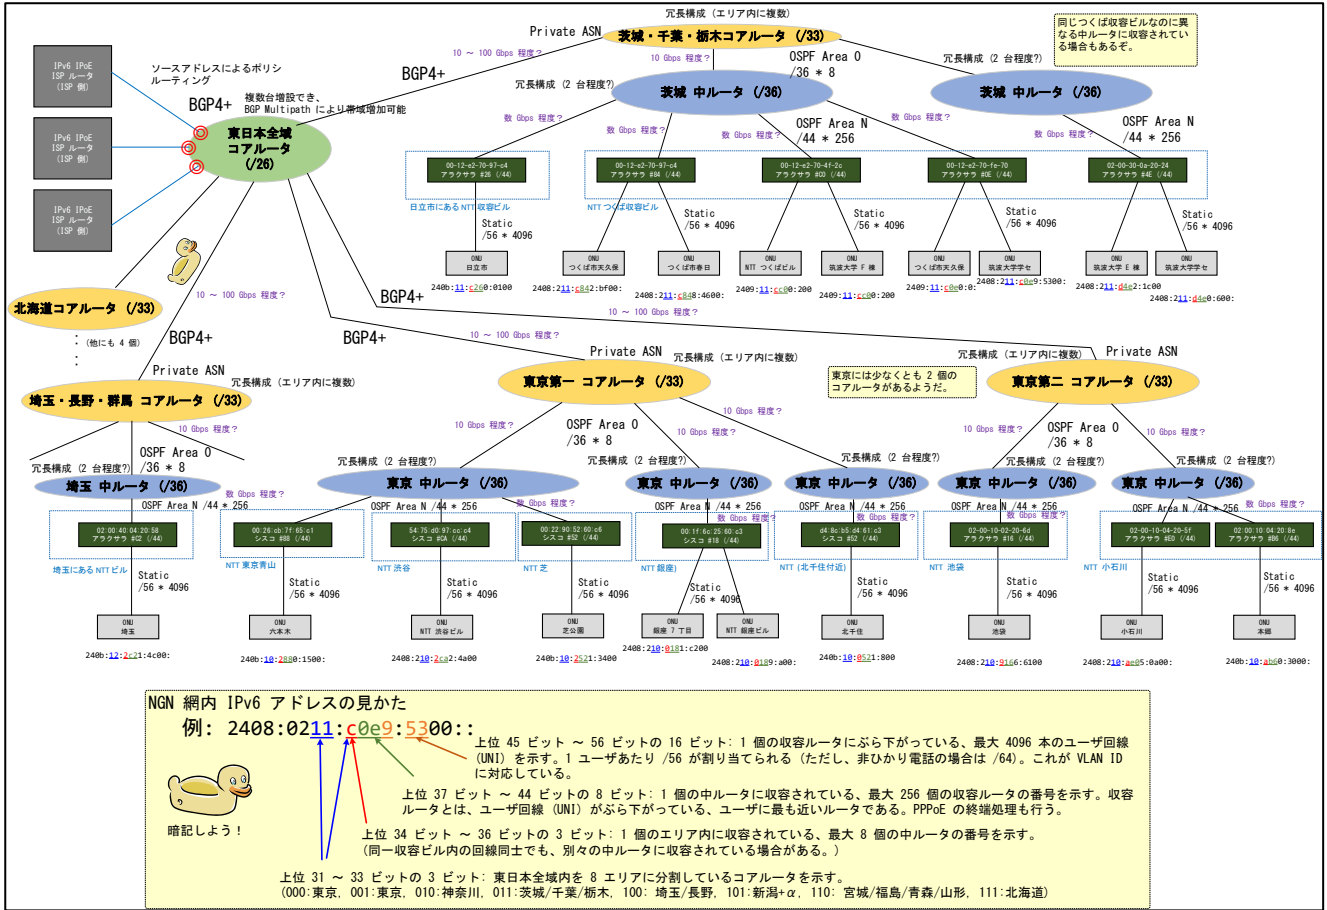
冗長構成（エリア内に複数）

Private ASN

茨城・千葉・栃木コアルータ (/33)

同じつくば収容ビルなのに異なる中ルータに収容されている場合もあるぞ。

10 ～ 100 Gbps 程度？

10 Gbps 程度？

OSPF Area 0
/36 * 8

冗長構成（2 台程度?）

IPv6 IPoE
ISP ルータ
(ISP 側)

ソースアドレスによるポリシルーティング

BGP4+

冗長構成（2 台程度?）

BGP4+

複数台増設でき、
BGP Multipath により帯域増加可能

茨城 中ルータ (/36)

茨城 中ルータ (/36)

IPv6 IPoE
ISP ルータ
(ISP 側)

東日本全域
コアルータ
(/26)

数 Gbps 程度？

数 Gbps 程度？

OSPF Area N
/44 * 256

数 Gbps 程度？

数 Gbps 程度？

数 Gbps 程度？

OSPF Area N
/44 * 256

IPv6 IPoE
ISP ルータ
(ISP 側)

00-12-e2-70-97-c4
アラクサラ #26 (/44)

00-12-e2-70-97-c4
アラクサラ #84 (/44)

00-12-e2-70-4f-2c
アラクサラ #C0 (/44)

00-12-e2-70-fe-70
アラクサラ #0E (/44)

02-00-30-0a-20-24
アラクサラ #4E (/44)

日立市にある NTT 収容ビル

NTT つくば収容ビル

Static
/56 * 4096

Static
/56 * 4096

Static
/56 * 4096

Static
/56 * 4096

Static
/56 * 4096

ONU
日立市

ONU
つくば市天久保

ONU
つくば市春日

ONU
NTT つくばビル

ONU
筑波大学 F 棟

ONU
つくば市天久保

ONU
筑波大学セ

ONU
筑波大学 E 棟

ONU
筑波大学セ

240b:11:c260:0100

2408:211:c842:bf00:

2408:211:c848:4600:

2409:11:cc00:200

2409:11:cc00:200

2409:11:c0e0:0:

2408:211:c0e9:5300:

2408:211:d4e2:1c00

2408:211:d4e0:600:

10 ～ 100 Gbps 程度？

北海道コアルータ (/33)

BGP4+

BGP4+

(他にも 4 個)

BGP4+

10 ～ 100 Gbps 程度？

10 ～ 100 Gbps 程度？

Private ASN

冗長構成（エリア内に複数）

冗長構成（エリア内に複数）

Private ASN

Private ASN

冗長構成（エリア内に複数）

東京には少なくとも 2 個のコアルータがあるようだ。

埼玉・長野・群馬 コアルータ (/33)

東京第一 コアルータ (/33)

東京第二 コアルータ (/33)

10 Gbps 程度？

OSPF Area 0
/36 * 8

10 Gbps 程度？

OSPF Area 0
/36 * 8

10 Gbps 程度？

10 Gbps 程度？

OSPF Area 0
/36 * 8

10 Gbps 程度？

10 Gbps 程度？

冗長構成（2 台程度?）

冗長構成（2 台程度?）

冗長構成（2 台程度?）

冗長構成（2 台程度?）

冗長構成（2 台程度?）

冗長構成（2 台程度?）

埼玉 中ルータ (/36)

東京 中ルータ (/36)

東京 中ルータ (/36)

東京 中ルータ (/36)

東京 中ルータ (/36)

東京 中ルータ (/36)

数 Gbps 程度？

OSPF Area N /44 * 256

OSPF Area N /44 * 256

数 Gbps 程度？

OSPF Area N /44 * 256

OSPF Area N /44 * 256

OSPF Area N /44 * 256

OSPF Area N /44 * 256

数 Gbps 程度？

数 Gbps 程度？

数 Gbps 程度？

数 Gbps 程度？

02:00:40:04:20:58
アラクサラ #C2 (/44)

00:26:cb:7f:65:c1
シスコ #88 (/44)

54:75:d0:97:cc:c4
シスコ #CA (/44)

00:22:90:52:60:c6
シスコ #52 (/44)

00:1f:6c:25:60:c3
シスコ #18 (/44)

d4:8c:b5:d4:61:c3
シスコ #52 (/44)

02-00-10-02-20-6d
アラクサラ #16 (/44)

02-00-10-04-20-5f
アラクサラ #E0 (/44)

02:00:10:04:20:8e
アラクサラ #B6 (/44)

埼玉にある NTT ビル

NTT 東京青山

NTT 渋谷

NTT 芝

NTT 銀座

NTT (北千住付近)

NTT 池袋

NTT 小石川

Static
/56 * 4096

Static
/56 * 4096

Static
/56 * 4096

Static
/56 * 4096

Static
/56 * 4096

Static
/56 * 4096

Static
/56 * 4096

Static
/56 * 4096

Static
/56 * 4096

ONU
埼玉

ONU
六本木

ONU
NTT 渋谷ビル

ONU
芝公園

ONU
銀座 7 丁目

ONU
NTT 銀座ビル

ONU
北千住

ONU
池袋

ONU
小石川

ONU
本郷

240b:12:2c21:4c00:

240b:10:2880:1500:

2408:210:2ca2:4a00

240b:10:2521:3400

2408:210:0181:c200

2408:210:0189:a00:

240b:10:0521:800

2408:210:9166:6100

2408:210:ae05:0a00:

240b:10:ab60:3000:

NGN 網内 IPv6 アドレスの見かた

例: 2408:0211:c0e9:5300::

上位 45 ビット ～ 56 ビットの 16 ビット: 1 個の収容ルータにぶら下がっている、最大 4096 本のユーザ回線 (UNI) を示す。1 ユーザあたり /56 が割り当てられる（ただし、非ひかり電話の場合は /64）。これが VLAN ID に対応している。

上位 37 ビット ～ 44 ビットの 8 ビット: 1 個の中ルータに収容されている、最大 256 個の収容ルータの番号を示す。収容ルータとは、ユーザ回線 (UNI) がぶら下がっている、ユーザに最も近いルータである。PPPoE の終端処理も行う。

上位 34 ビット ～ 36 ビットの 3 ビット: 1 個のエリア内に収容されている、最大 8 個の中ルータの番号を示す。
（同一収容ビル内の回線同士でも、別々の中ルータに収容されている場合がある。）

暗記しよう！

上位 31 ～ 33 ビットの 3 ビット: 東日本全域内を 8 エリアに分割しているコアルータを示す。
(000:東京, 001:東京, 010:神奈川, 011:茨城/千葉/栃木, 100: 埼玉/長野, 101:新潟+α, 110: 宮城/福島/青森/山形, 111:北海道)